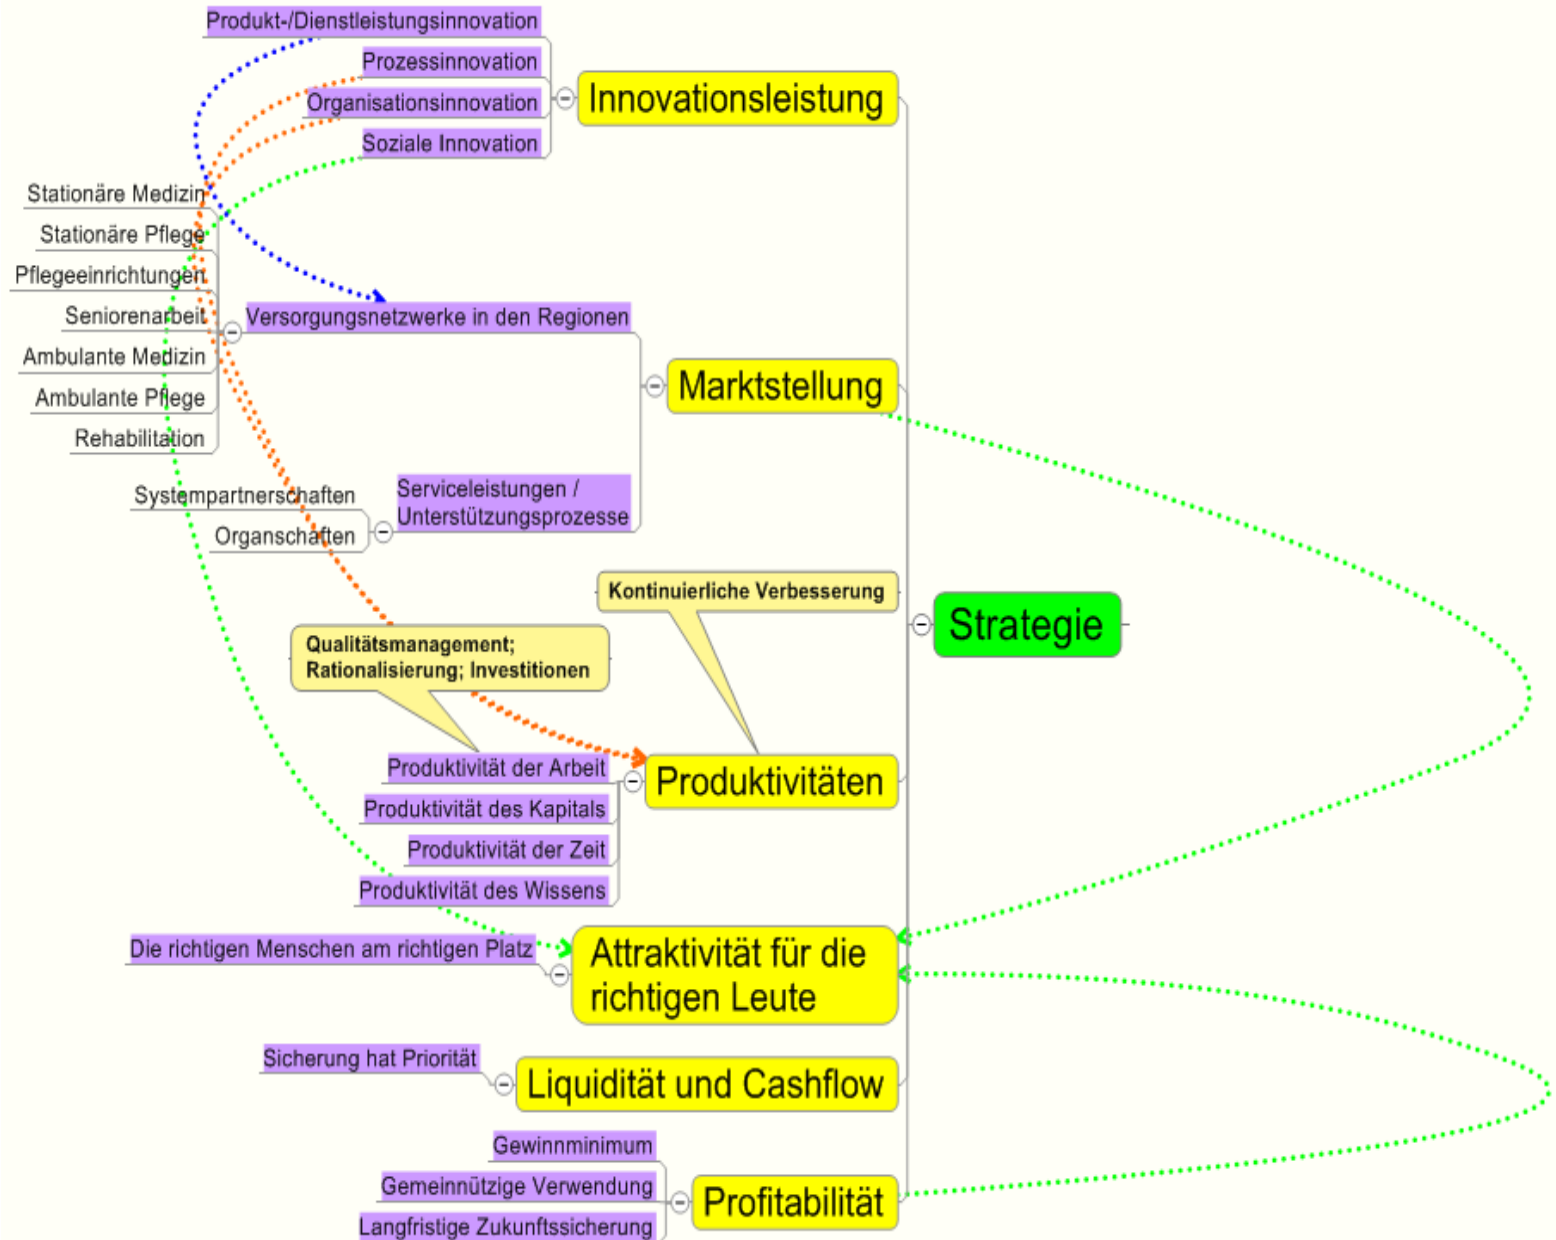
Produkt-/Dienstleistungsinnovation
Prozessinnovation
Organisationsinnovation
Soziale Innovation
Innovationsleistung

Stationäre Medizin
Stationäre Pflege
Pflegeeinrichtungen
Seniorenarbeit
Ambulante Medizin
Ambulante Pflege
Rehabilitation
Versorgungsnetzwerke in den Regionen
Marktstellung
Systempartnerschaften
Organschaften
Serviceleistungen / Unterstützungsprozesse

Kontinuierliche Verbesserung
Strategie
Qualitätsmanagement; Rationalisierung; Investitionen

Produktivität der Arbeit
Produktivität des Kapitals
Produktivität der Zeit
Produktivität des Wissens
Produktivitäten

Die richtigen Menschen am richtigen Platz
Attraktivität für die richtigen Leute

Sicherung hat Priorität
Liquidität und Cashflow

Gewinnminimum
Gemeinnützige Verwendung
Langfristige Zukunftssicherung
Profitabilität